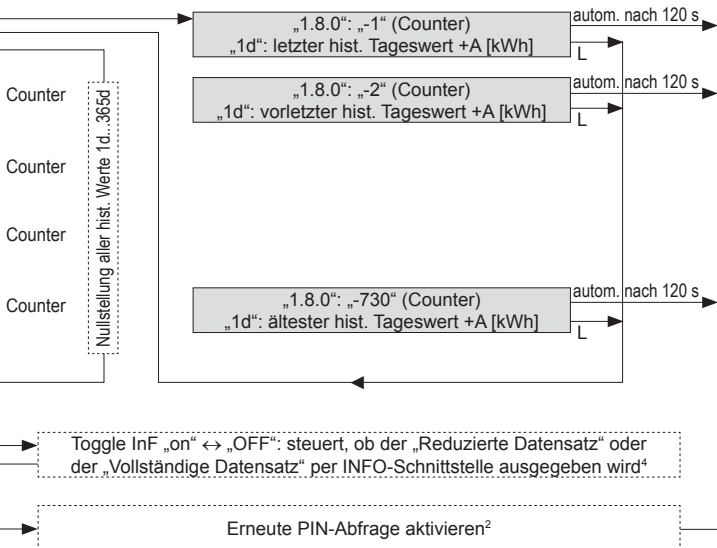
„1.8.0": „-1" (Counter)
„1d": letzter hist. Tageswert +A [kWh]

autom. nach 120 s

L

„1.8.0": „-2" (Counter)
„1d": vorletzter hist. Tageswert +A [kWh]

autom. nach 120 s

L

Counter

Counter

Counter

Counter

Nullstellung aller hist. Werte 1d...365d

„1.8.0": „-730" (Counter)
„1d": ältester hist. Tageswert +A [kWh]

autom. nach 120 s

L

Toggle InF „on" ↔ „OFF": steuert, ob der „Reduzierte Datensatz" oder der „Vollständige Datensatz" per INFO-Schnittstelle ausgegeben wird$^4$

Erneute PIN-Abfrage aktivieren$^2$